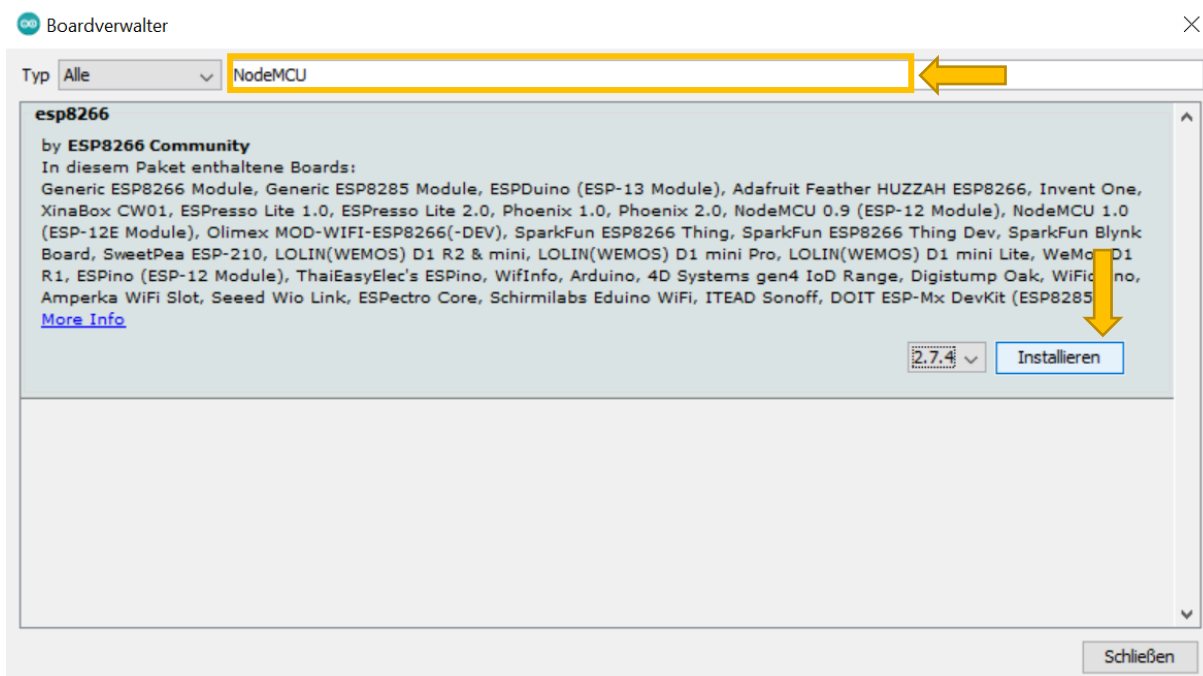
Boardverwalter

Typ Alle NodeMCU

esp8266

by ESP8266 Community
In diesem Paket enthaltene Boards:
Generic ESP8266 Module, Generic ESP8285 Module, ESPDuino (ESP-13 Module), Adafruit Feather HUZZAH ESP8266, Invent One, XinaBox CW01, ESPresso Lite 1.0, ESPresso Lite 2.0, Phoenix 1.0, Phoenix 2.0, NodeMCU 0.9 (ESP-12 Module), NodeMCU 1.0 (ESP-12E Module), Olimex MOD-WIFI-ESP8266(-DEV), SparkFun ESP8266 Thing, SparkFun ESP8266 Thing Dev, SparkFun Blynk Board, SweetPea ESP-210, LOLIN(WEMOS) D1 R2 & mini, LOLIN(WEMOS) D1 mini Pro, LOLIN(WEMOS) D1 mini Lite, WeMo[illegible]D1 R1, ESPino (ESP-12 Module), ThaiEasyElec's ESPino, WifInfo, Arduino, 4D Systems gen4 IoD Range, Digistump Oak, WiFi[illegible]ino, Amperka WiFi Slot, Seeed Wio Link, ESPectro Core, Schirmilabs Eduino WiFi, ITEAD Sonoff, DOIT ESP-Mx DevKit (ESP8285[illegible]
More Info

2.7.4 Installieren

Schließen